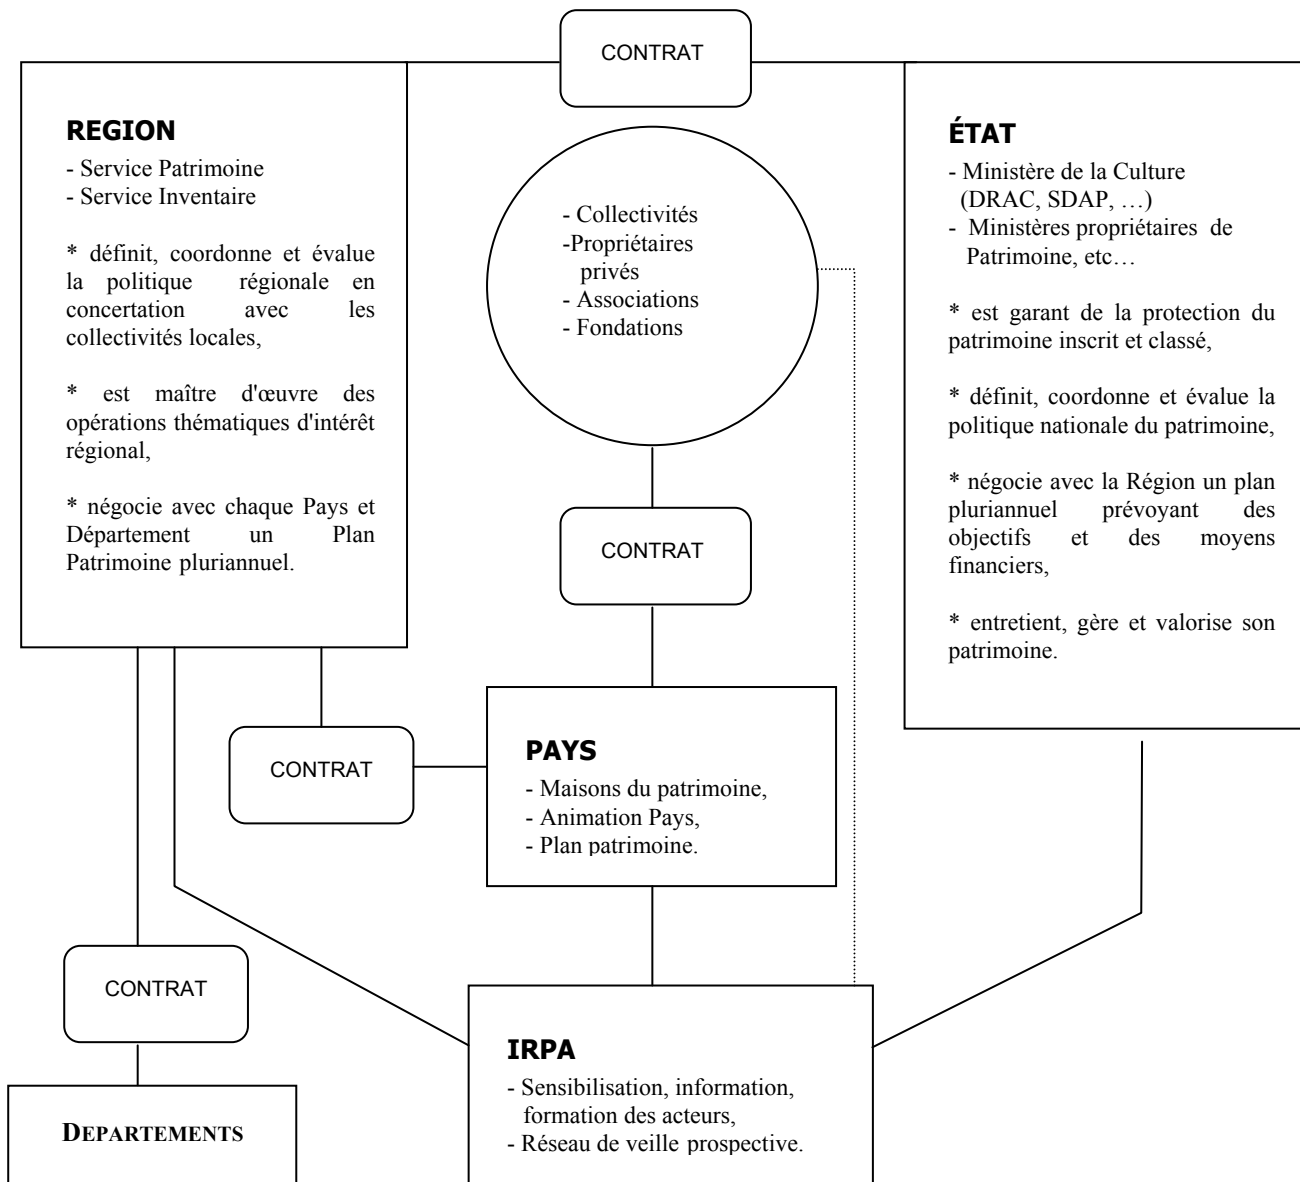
CONTRAT

REGION
- Service Patrimoine
- Service Inventaire

* définit, coordonne et évalue la politique régionale en concertation avec les collectivités locales,

* est maître d'œuvre des opérations thématiques d'intérêt régional,

* négocie avec chaque Pays et Département un Plan Patrimoine pluriannuel.

- Collectivités
-Propriétaires privés
- Associations
- Fondations

CONTRAT

ÉTAT
- Ministère de la Culture (DRAC, SDAP, …)
- Ministères propriétaires de Patrimoine, etc…

* est garant de la protection du patrimoine inscrit et classé,

* définit, coordonne et évalue la politique nationale du patrimoine,

* négocie avec la Région un plan pluriannuel prévoyant des objectifs et des moyens financiers,

* entretient, gère et valorise son patrimoine.

CONTRAT

PAYS
- Maisons du patrimoine,
- Animation Pays,
- Plan patrimoine.

CONTRAT

IRPA
- Sensibilisation, information, formation des acteurs,
- Réseau de veille prospective.

DEPARTEMENTS